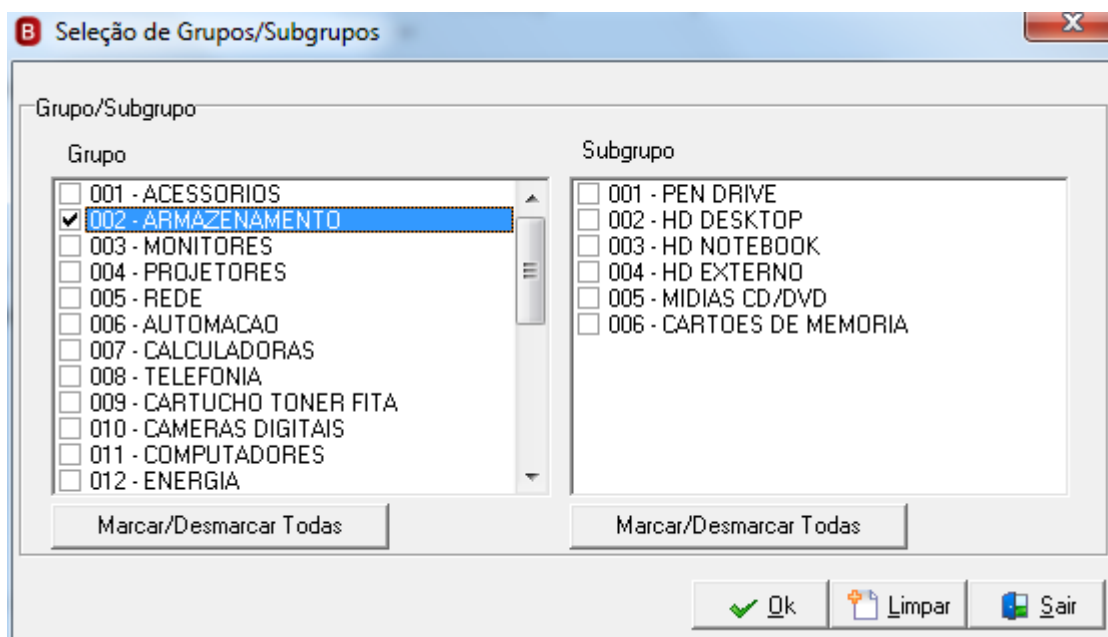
B Seleção de Grupos/Subgrupos

X

Grupo/Subgrupo

Grupo

001 - ACESSORIOS
002 - ARMAZENAMENTO
003 - MONITORES
004 - PROJETORES
005 - REDE
006 - AUTOMACAO
007 - CALCULADORAS
008 - TELEFONIA
009 - CARTUCHO TONER FITA
010 - CAMERAS DIGITAIS
011 - COMPUTADORES
012 - ENERGIA

Marcar/Desmarcar Todas

Subgrupo

001 - PEN DRIVE
002 - HD DESKTOP
003 - HD NOTEBOOK
004 - HD EXTERNO
005 - MIDIAS CD/DVD
006 - CARTOES DE MEMORIA

Marcar/Desmarcar Todas

Ok

Limpar

Sair